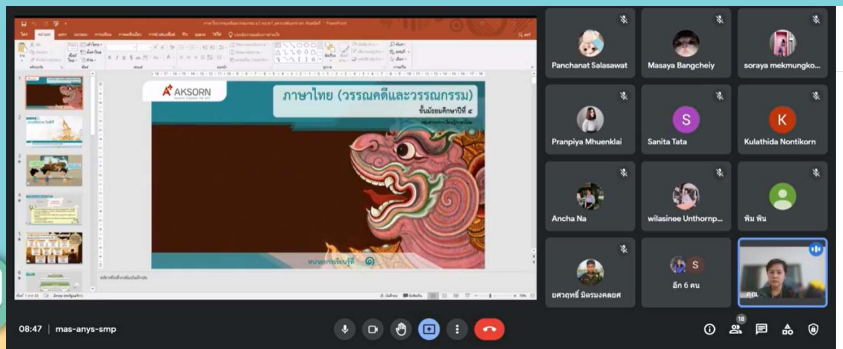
AKSORN

ภาษาไทย (วรรณคดีและวรรณกรรม)

ชั้นมัธยมศึกษาปีที่ ๔

หน่วยการเรียนรู้ที่ ๑

Panchanat Salasawat

Masaya Bangcheiy

soraya mekmungko...

Pranpiya Mhuenklai

Sanita Tata

Kulathida Nontikorn

Ancha Na

wilasinee Unthornp...

พิน พิน

อีก 6 คน

08:47 | mas-anys-smp

18